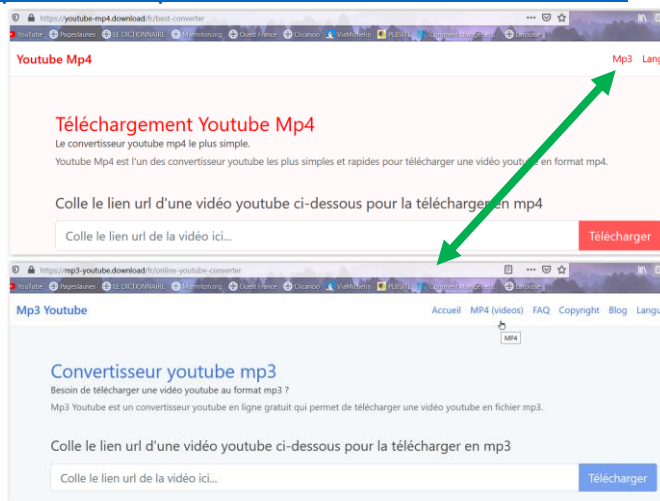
https://youtube-mp4.download/fr/best-converter

YouTube Pagesjaunes LE DICTIONNAIRE Marmiton.org Ouest France Clicanoo ViaMichelin PLBSITE Commentaires Larousse

Youtube Mp4

Mp3 Lang

Téléchargement Youtube Mp4

Le convertisseur youtube mp4 le plus simple.

Youtube Mp4 est l'un des convertisseur youtube les plus simples et rapides pour télécharger une vidéo youtube en format mp4.

Colle le lien url d'une vidéo youtube ci-dessous pour la télécharger en mp4

Colle le lien url de la vidéo ici...

Télécharger

https://mp3-youtube.download/fr/online-youtube-converter

YouTube Pagesjaunes LE DICTIONNAIRE Marmiton.org Ouest France Clicanoo ViaMichelin PLBSITE Commentaires Larousse

Mp3 Youtube

Accueil MP4 (videos) FAQ Copyright Blog Langu

MP4

Convertisseur youtube mp3

Besoin de télécharger une vidéo youtube au format mp3 ?

Mp3 Youtube est un convertisseur youtube en ligne gratuit qui permet de télécharger une vidéo youtube en fichier mp3.

Colle le lien url d'une vidéo youtube ci-dessous pour la télécharger en mp3

Colle le lien url de la vidéo ici...

Télécharger